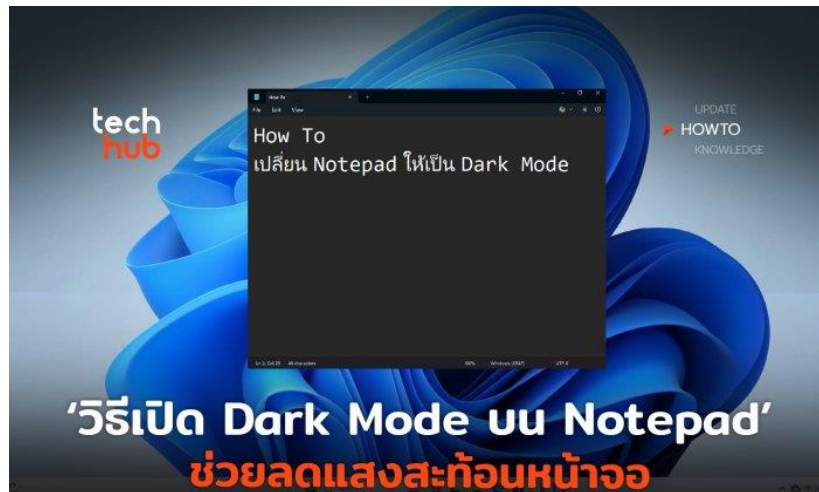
tech
hub

How To
File Edit View

How To
เปลี่ยน Notepad ให้เป็น Dark Mode

Ln 2, Col 29 | 49 characters | 100% | Windows (CRLF) | UTF-8

UPDATE
HOWTO
KNOWLEDGE

'วิธีเปิด Dark Mode บน Notepad'
ช่วยลดแสงสะท้อนหน้าจอ